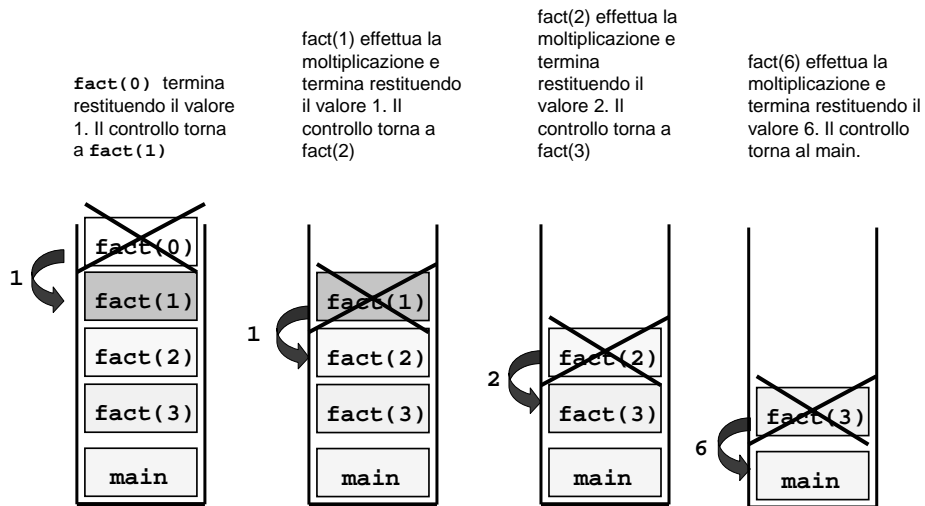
fact(0) termina restituendo il valore 1. Il controllo torna a fact(1)

fact(1) effettua la moltiplicazione e termina restituendo il valore 1. Il controllo torna a fact(2)

fact(2) effettua la moltiplicazione e termina restituendo il valore 2. Il controllo torna a fact(3)

fact(6) effettua la moltiplicazione e termina restituendo il valore 6. Il controllo torna al main.

fact(0)
1
fact(1)
fact(2)
fact(3)
main

fact(1)
1
fact(2)
fact(3)
main

fact(2)
2
fact(3)
main

fact(3)
6
main